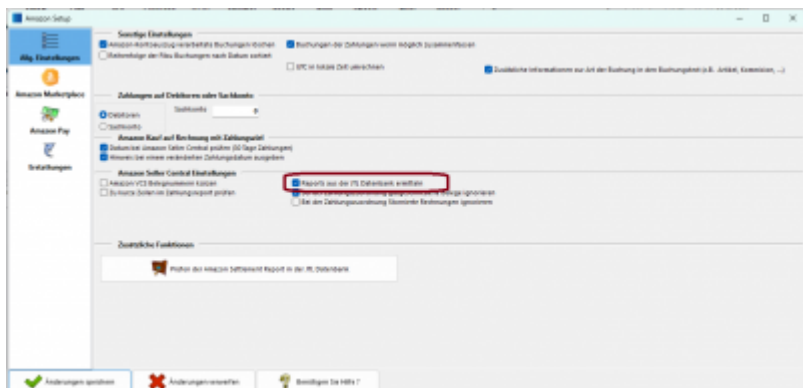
Amazon Setup

Allg. Einstellungen

Amazon Marketplace

Amazon Pay

Erstattungen

Sonstige Einstellungen

Amazon-Kontoauszug verarbeitete Buchungen löschen

Buchungen der Zahlungen wenn möglich zusammenfassen

Reihenfolge der Neu Buchungen nach Datum sortiert

UTC in lokale Zeit umrechnen

Zusätzliche Informationen zur Art der Buchung in dem Buchungstext (z.B. Artikel, Kommission, ...)

Zahlungen auf Debitoren oder Sachkonto

Debitoren

Sachkonto

Sachkonto

Amazon Kauf auf Rechnung mit Zahlungsziel

Datum bei Amazon Seller Central prüfen (30 Tage Zahlungen)

Hinweis bei einem veränderten Zahlungsdatum ausgeben

Amazon Seller Central Einstellungen

Amazon VCS Belegnummern nutzen

Reports aus der JTL Datenbank erhalten

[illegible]

Bei den Zahlungszuordnung Stornierte Rechnungen ignorieren

Zusätzliche Funktionen

Prüfen der Amazon Settlement Report in der JTL Datenbank

Änderungen speichern

Änderungen verwerfen

Benötigen Sie Hilfe ?